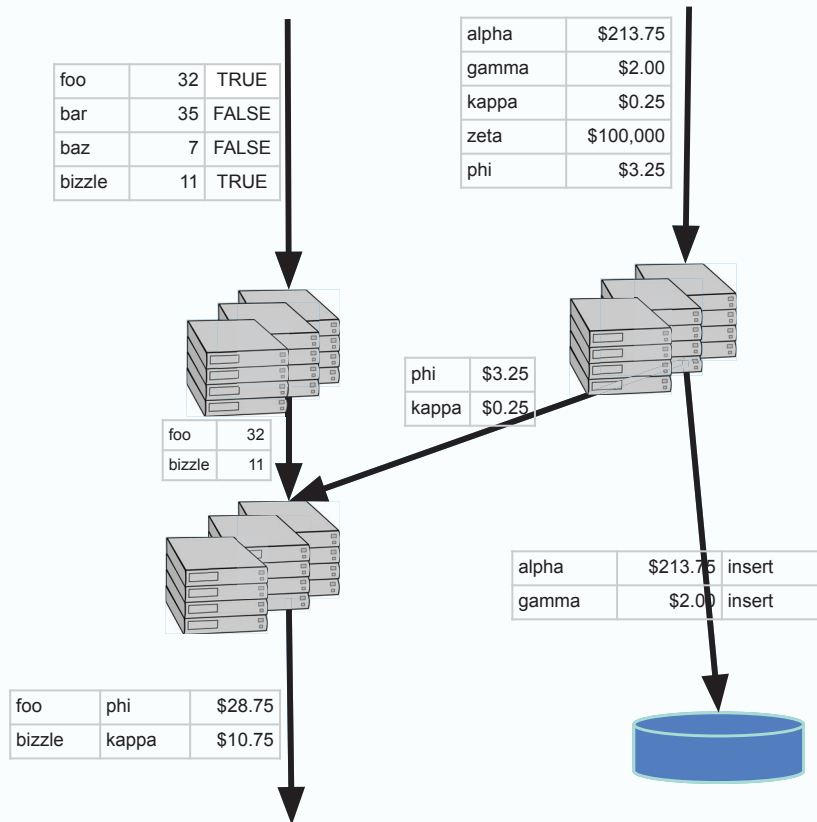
| foo | 32 | TRUE |
|---|---|---|
| bar | 35 | FALSE |
| baz | 7 | FALSE |
| bizzle | 11 | TRUE |

| alpha | $213.75 |
|---|---|
| gamma | $2.00 |
| kappa | $0.25 |
| zeta | $100,000 |
| phi | $3.25 |

| phi | $3.25 |
|---|---|
| kappa | $0.25 |

| foo | 32 |
|---|---|
| bizzle | 11 |

| alpha | $213.75 | insert |
|---|---|---|
| gamma | $2.00 | insert |

| foo | phi | $28.75 |
|---|---|---|
| bizzle | kappa | $10.75 |